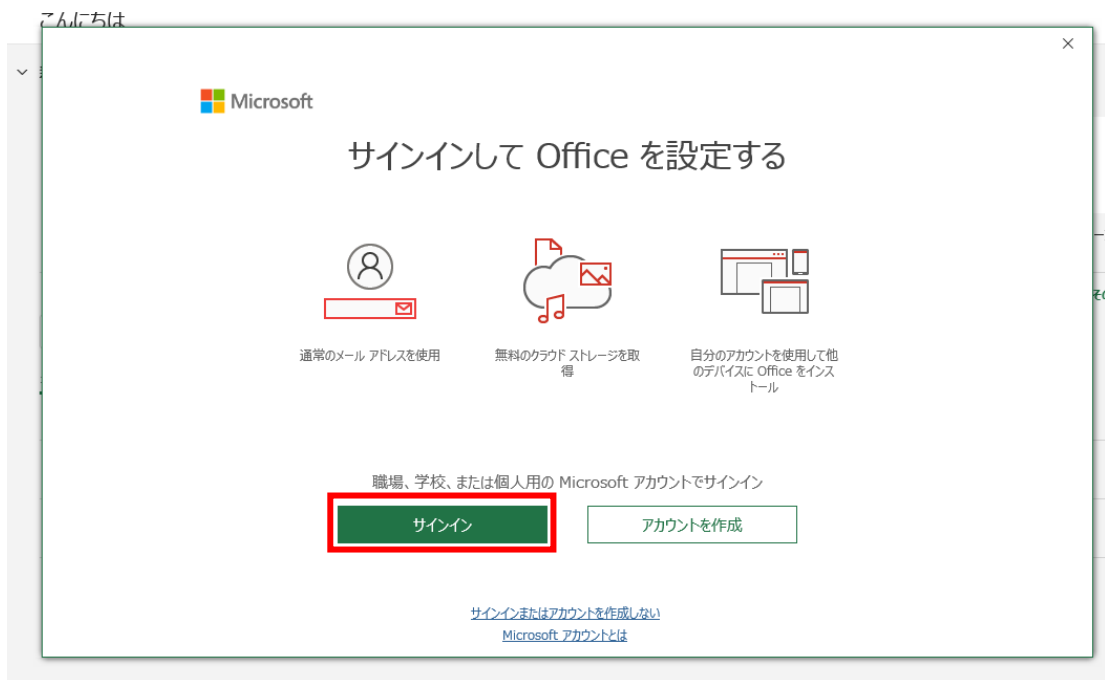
こんにちは

×

Microsoft

サインインして Office を設定する

通常のメール アドレスを使用

無料のクラウド ストレージを取得

自分のアカウントを使用して他のデバイスに Office をインストール

職場、学校、または個人用の Microsoft アカウントでサインイン

サインイン

アカウントを作成

サインインまたはアカウントを作成しない

Microsoft アカウントとは